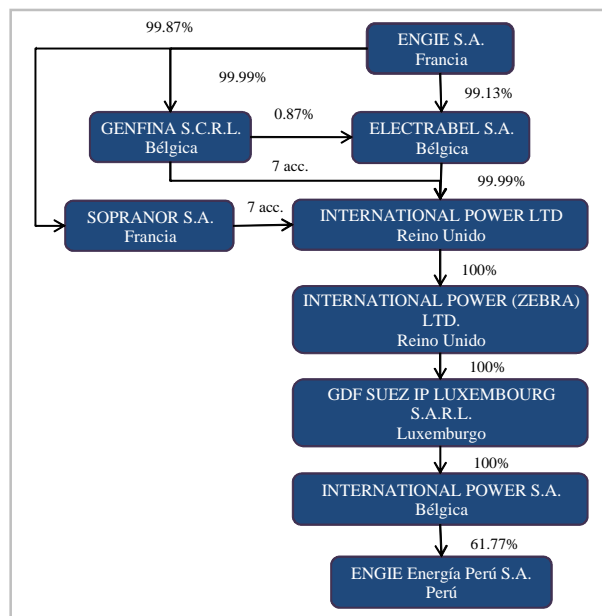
99.87%

ENGIE S.A.
Francia

99.99%

99.13%

GENFINA S.C.R.L.
Bélgica

0.87%

ELECTRABEL S.A.
Bélgica

7 acc.

99.99%

SOPRANOR S.A.
Francia

7 acc.

INTERNATIONAL POWER LTD
Reino Unido

100%

INTERNATIONAL POWER (ZEBRA) LTD.
Reino Unido

100%

GDF SUEZ IP LUXEMBOURG S.A.R.L.
Luxemburgo

100%

INTERNATIONAL POWER S.A.
Bélgica

61.77%

ENGIE Energía Perú S.A.
Perú